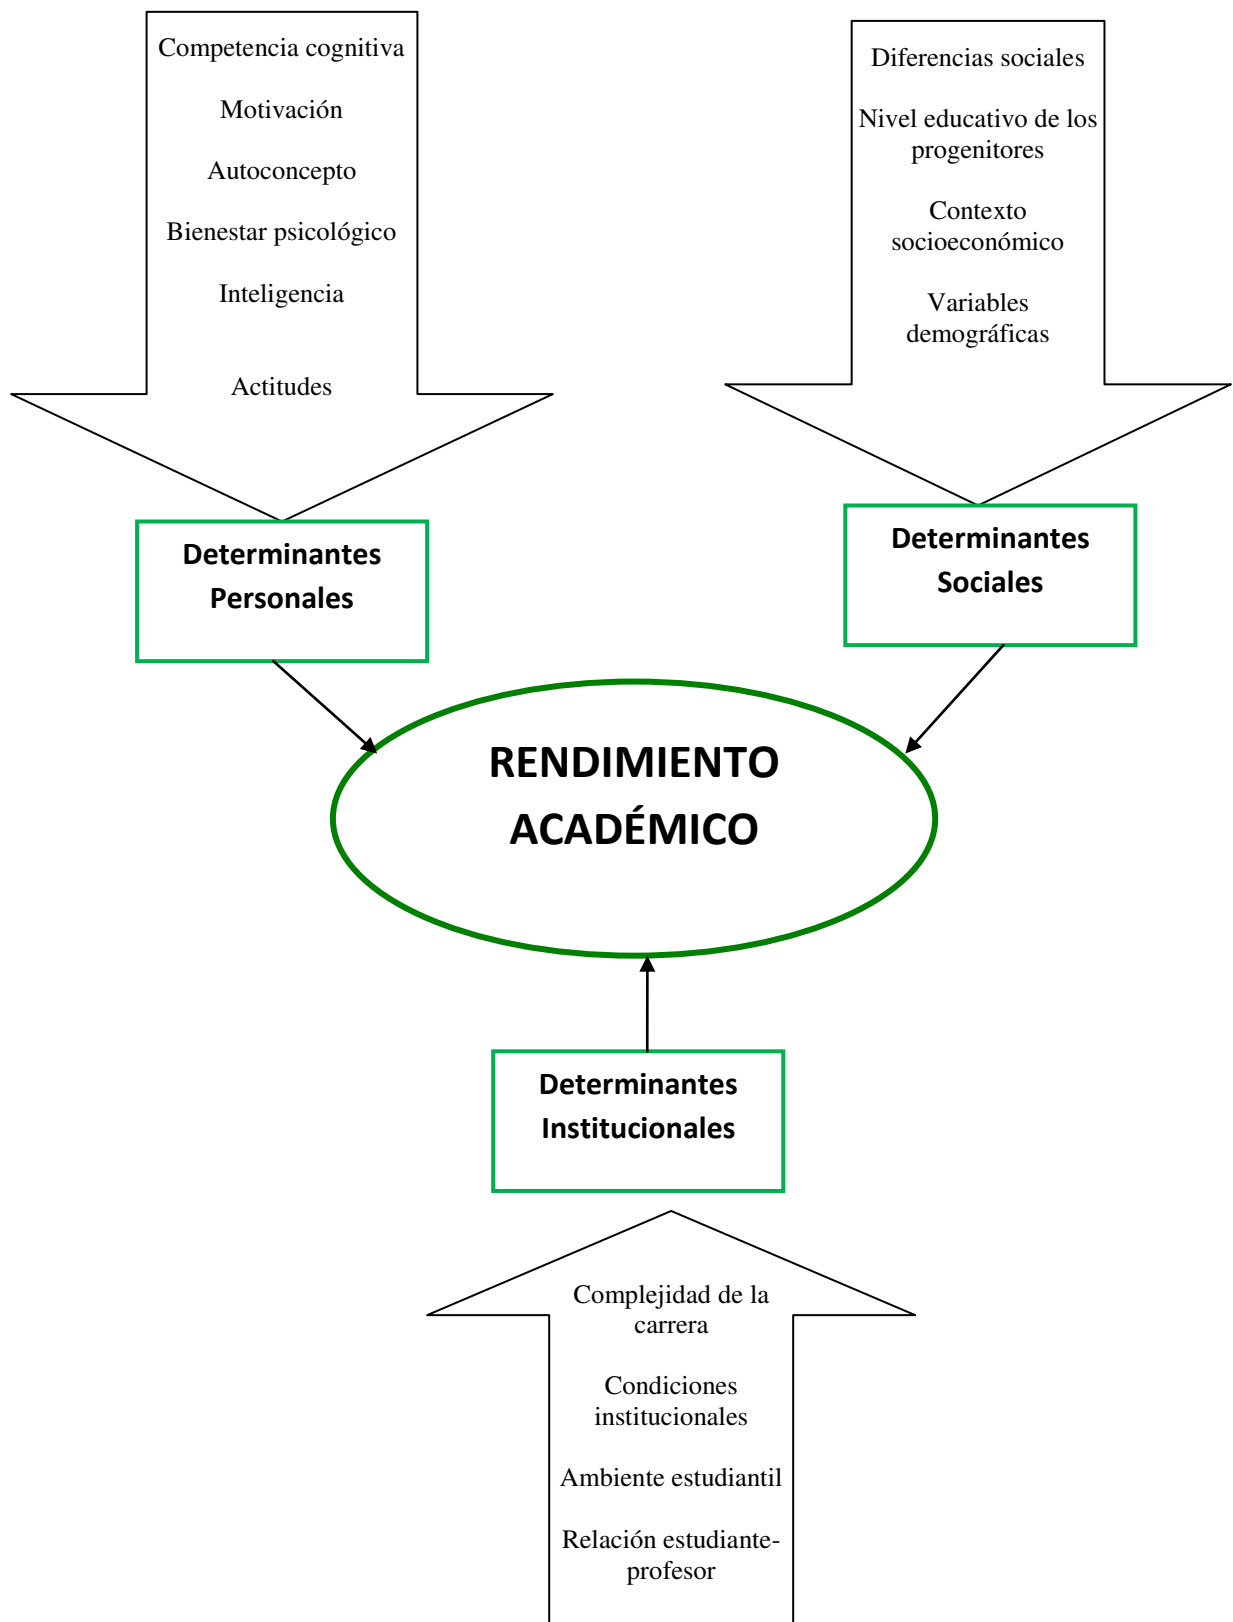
Competencia cognitiva

Motivación

Autoconcepto

Bienestar psicológico

Inteligencia

Actitudes

Diferencias sociales

Nivel educativo de los progenitores

Contexto socioeconómico

Variables demográficas

Determinantes Personales

Determinantes Sociales

RENDIMIENTO ACADÉMICO

Determinantes Institucionales

Complejidad de la carrera

Condiciones institucionales

Ambiente estudiantil

Relación estudiante-profesor